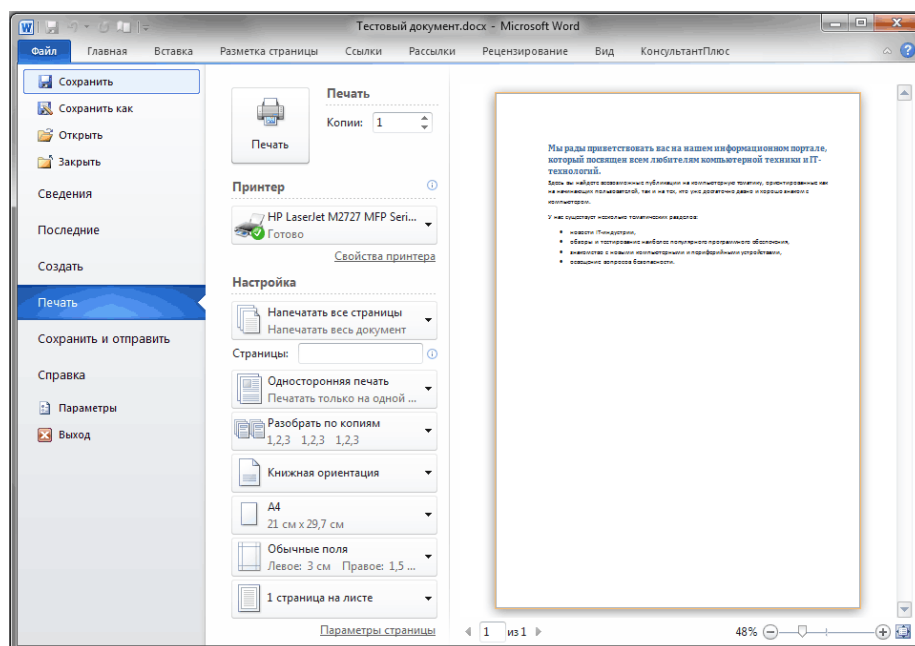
Тестовый документ.docx - Microsoft Word

Файл Главная Вставка Разметка страницы Ссылки Рассылки Рецензирование Вид КонсультантПлюс

Сохранить
Сохранить как
Открыть
Закрыть
Сведения
Последние
Создать
Печать
Сохранить и отправить
Справка
Параметры
Выход

Печать
Копии: 1
Печать

Принтер
HP LaserJet M2727 MFP Seri...
Готово
Свойства принтера

Настройка
Напечатать все страницы
Напечатать весь документ
Страницы:
Односторонняя печать
Печатать только на одной ...
Разобрать по копиям
1,2,3 1,2,3 1,2,3
Книжная ориентация
А4
21 см x 29,7 см
Обычные поля
Левое: 3 см Правое: 1,5 ...
1 страница на листе
Параметры страницы

Мы рады приветствовать вас на нашем информационном портале, который посвящен всем любителям компьютерной техники и IT-технологий.

Здесь вы найдете всевозможные публикации на компьютерную тематику, ориентированные как на начинающих пользователей, так и на тех, кто уже достаточно давно и хорошо знаком с компьютером.

У нас существует несколько тематических разделов:

• новости IT-индустрии,
• обзоры и тестирование наиболее популярного программного обеспечения,
• знакомство с новыми компьютерными и периферийными устройствами,
• освещение вопросов безопасности.

1 из 1
48%